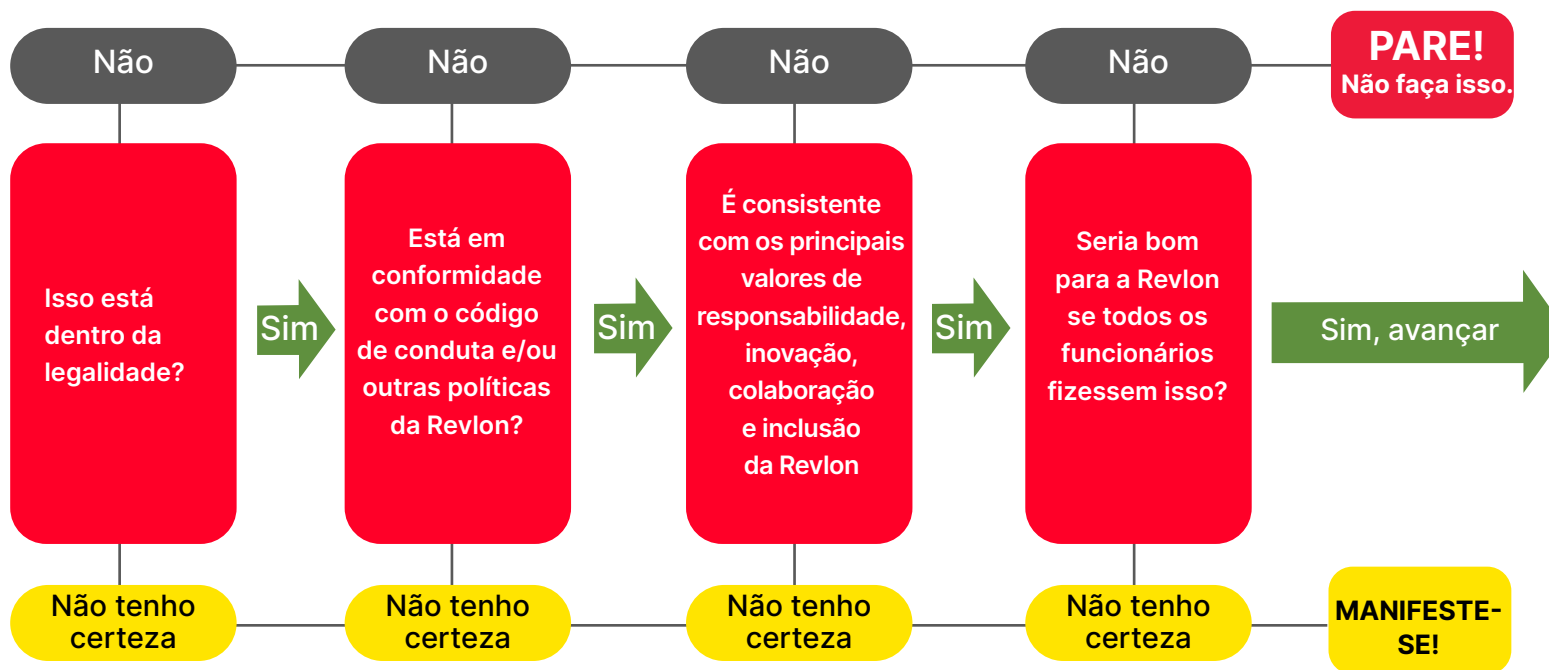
Não

Não

Não

Não

PARE!
Não faça isso.

Isso está dentro da legalidade?

Sim

Está em conformidade com o código de conduta e/ou outras políticas da Revlon?

Sim

É consistente com os principais valores de responsabilidade, inovação, colaboração e inclusão da Revlon

Sim

Seria bom para a Revlon se todos os funcionários fizessem isso?

Sim, avançar

Não tenho certeza

Não tenho certeza

Não tenho certeza

Não tenho certeza

MANIFESTE-SE!